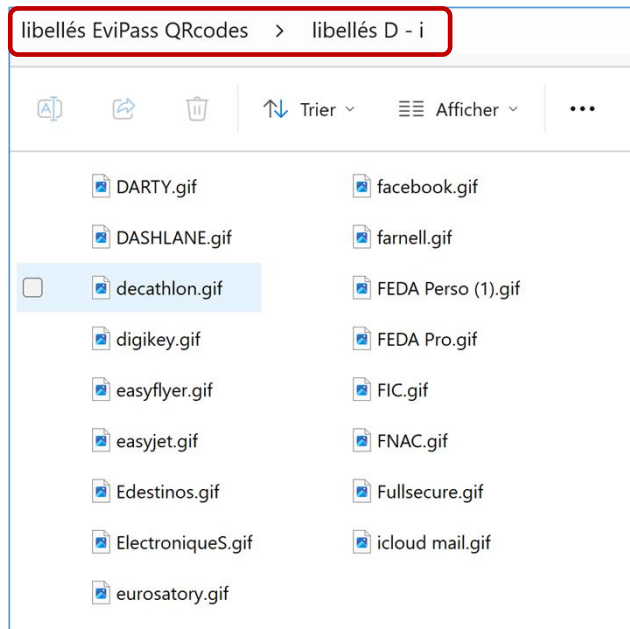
libellés EviPass QRcodes > libellés D - i

Trier Afficher ...

DARTY.gif
DASHLANE.gif
decathlon.gif
digikey.gif
easyflyer.gif
easyjet.gif
Edestinos.gif
ElectroniqueS.gif
eurosatory.gif

facebook.gif
farnell.gif
FEDA Perso (1).gif
FEDA Pro.gif
FIC.gif
FNAC.gif
Fullsecure.gif
icloud mail.gif